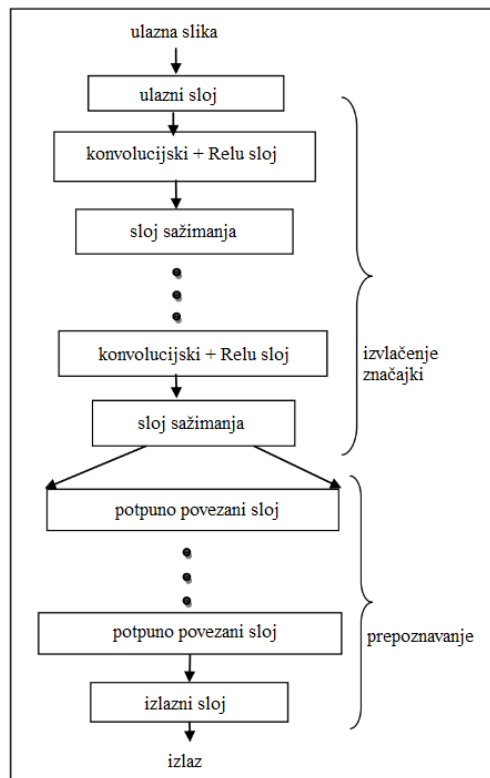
ulazna slika

ulazni sloj

konvolucijski + Relu sloj

sloj sažimanja

konvolucijski + Relu sloj

sloj sažimanja

izvlačenje značajki

potpuno povezani sloj

potpuno povezani sloj

izlazni sloj

prepoznavanje

izlaz